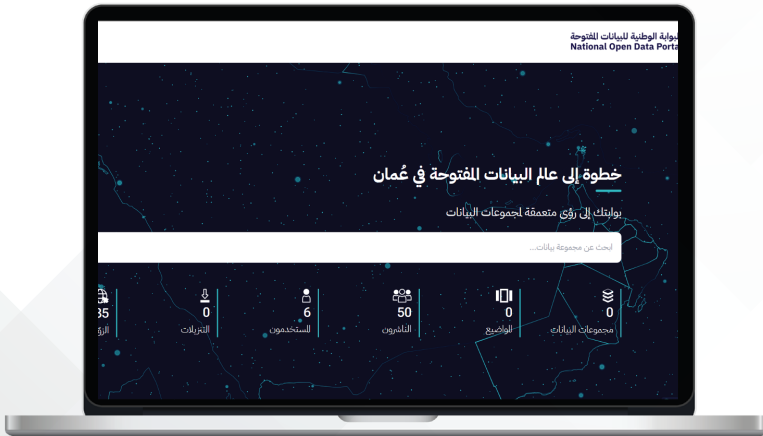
البوابة الوطنية للبيانات المفتوحة
National Open Data Porta

خطوة إلى عالم البيانات المفتوحة في عُمان

بوابتك إلى رؤى متعمقة لمجموعات البيانات

ابحث عن مجموعة بيانات...

0
مجموعات البيانات

0
المواضيع

50
الناشرون

6
المستخدمون

0
التنزيلات

35
الز